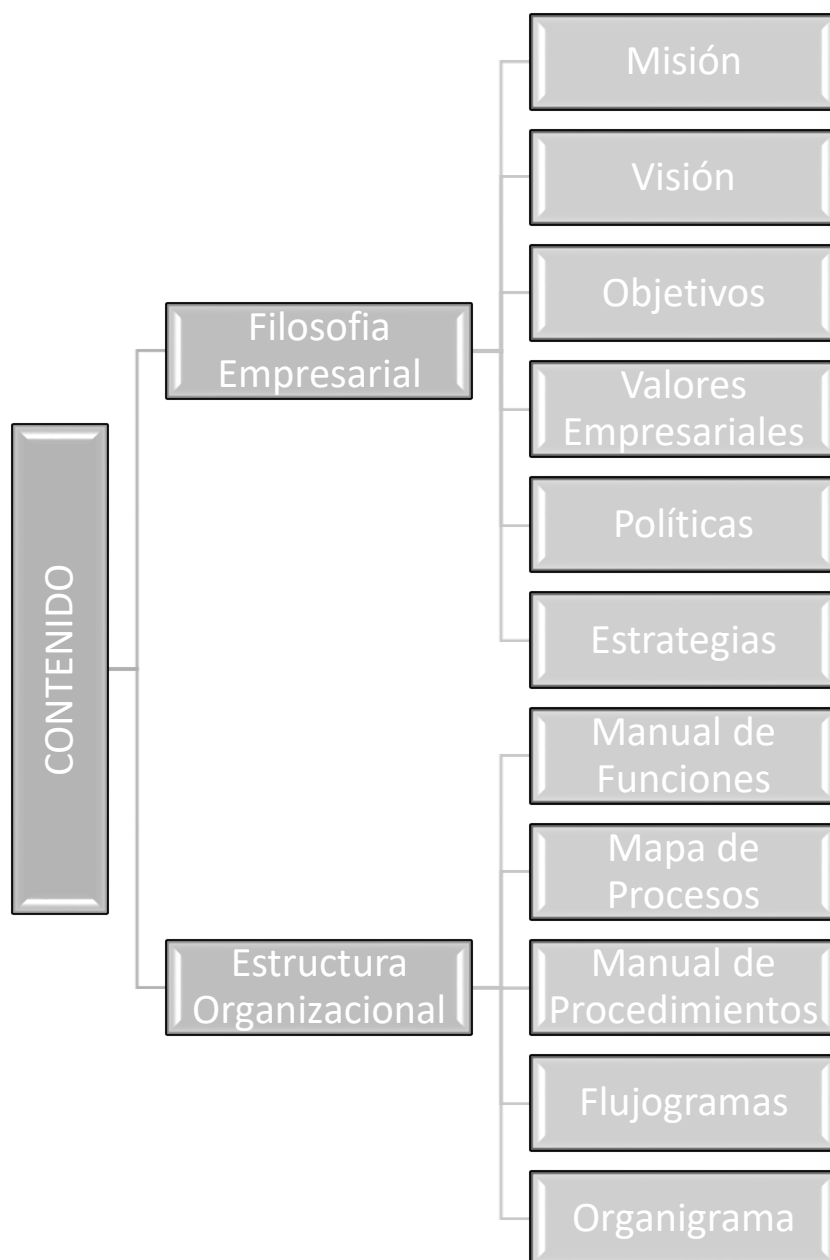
CONTENIDO

Filosofia Empresarial

Misión

Visión

Objetivos

Valores Empresariales

Políticas

Estrategias

Estructura Organizacional

Manual de Funciones

Mapa de Procesos

Manual de Procedimientos

Flujogramas

Organigrama